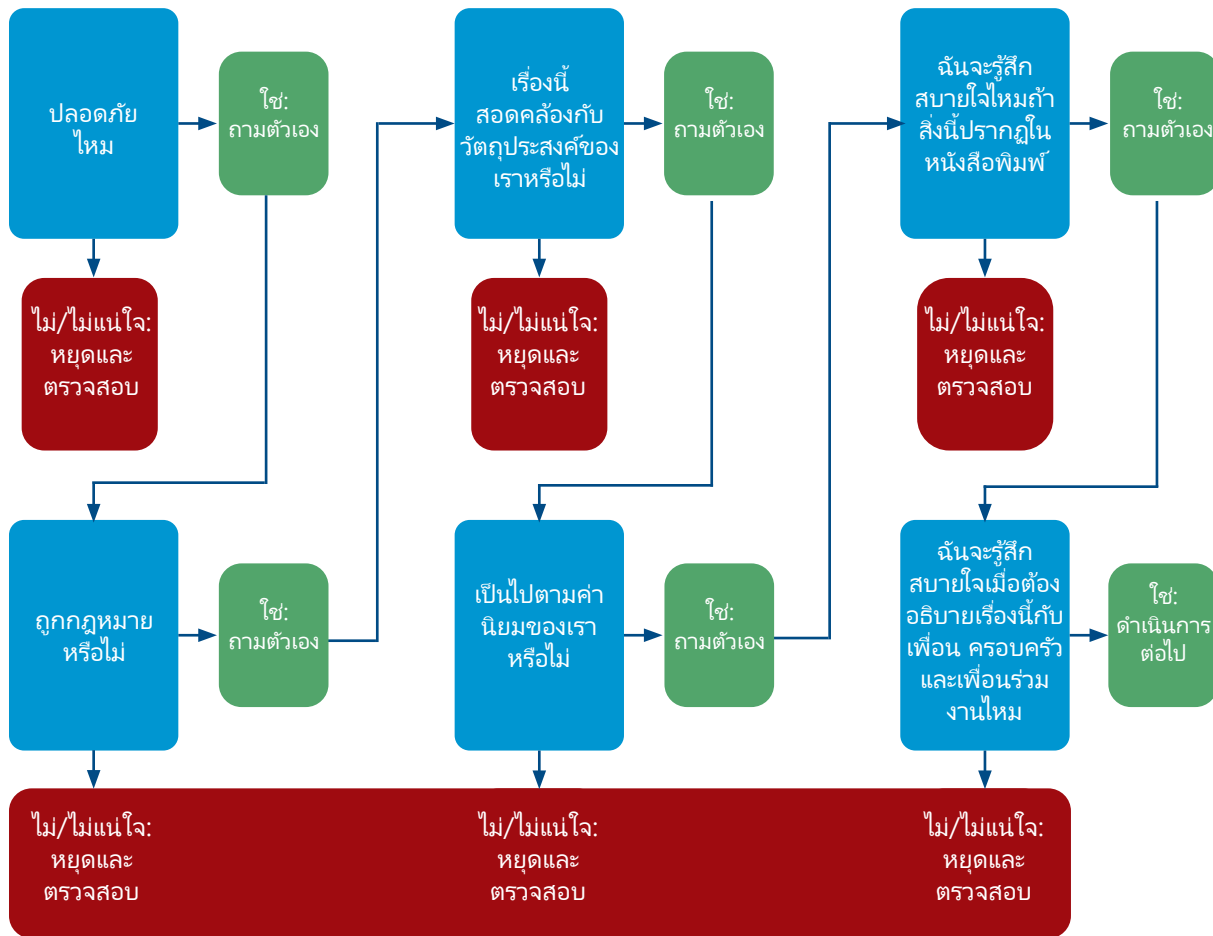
ปลอดภัยไหม

ใช่: ถามตัวเอง

ไม่/ไม่แน่ใจ: หยุดและตรวจสอบ

ถูกกฎหมายหรือไม่

ใช่: ถามตัวเอง

เรื่องนี้สอดคล้องกับวัตถุประสงค์ของเราหรือไม่

ใช่: ถามตัวเอง

ไม่/ไม่แน่ใจ: หยุดและตรวจสอบ

เป็นไปตามค่านิยมของเราหรือไม่

ใช่: ถามตัวเอง

ฉันจะรู้สึกสบายใจไหมถ้าสิ่งนี้ปรากฏในหนังสือพิมพ์

ใช่: ถามตัวเอง

ไม่/ไม่แน่ใจ: หยุดและตรวจสอบ

ฉันจะรู้สึกสบายใจเมื่อต้องอธิบายเรื่องนี้กับเพื่อน ครอบครัว และเพื่อนร่วมงานไหม

ใช่: ดำเนินการต่อไป

ไม่/ไม่แน่ใจ: หยุดและตรวจสอบ

ไม่/ไม่แน่ใจ: หยุดและตรวจสอบ

ไม่/ไม่แน่ใจ: หยุดและตรวจสอบ